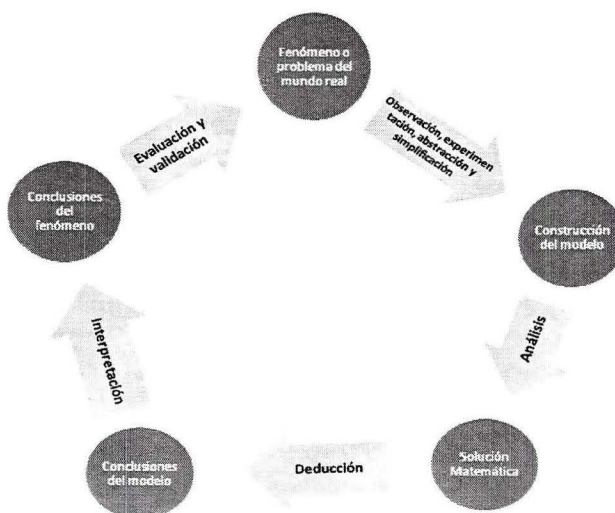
Fenómeno o problema del mundo real

Observación, experimentación, abstracción y simplificación

Construcción del modelo

Análisis

Solución Matemática

Deducción

Conclusiones del modelo

Interpretación

Conclusiones del fenómeno

Evaluación y validación